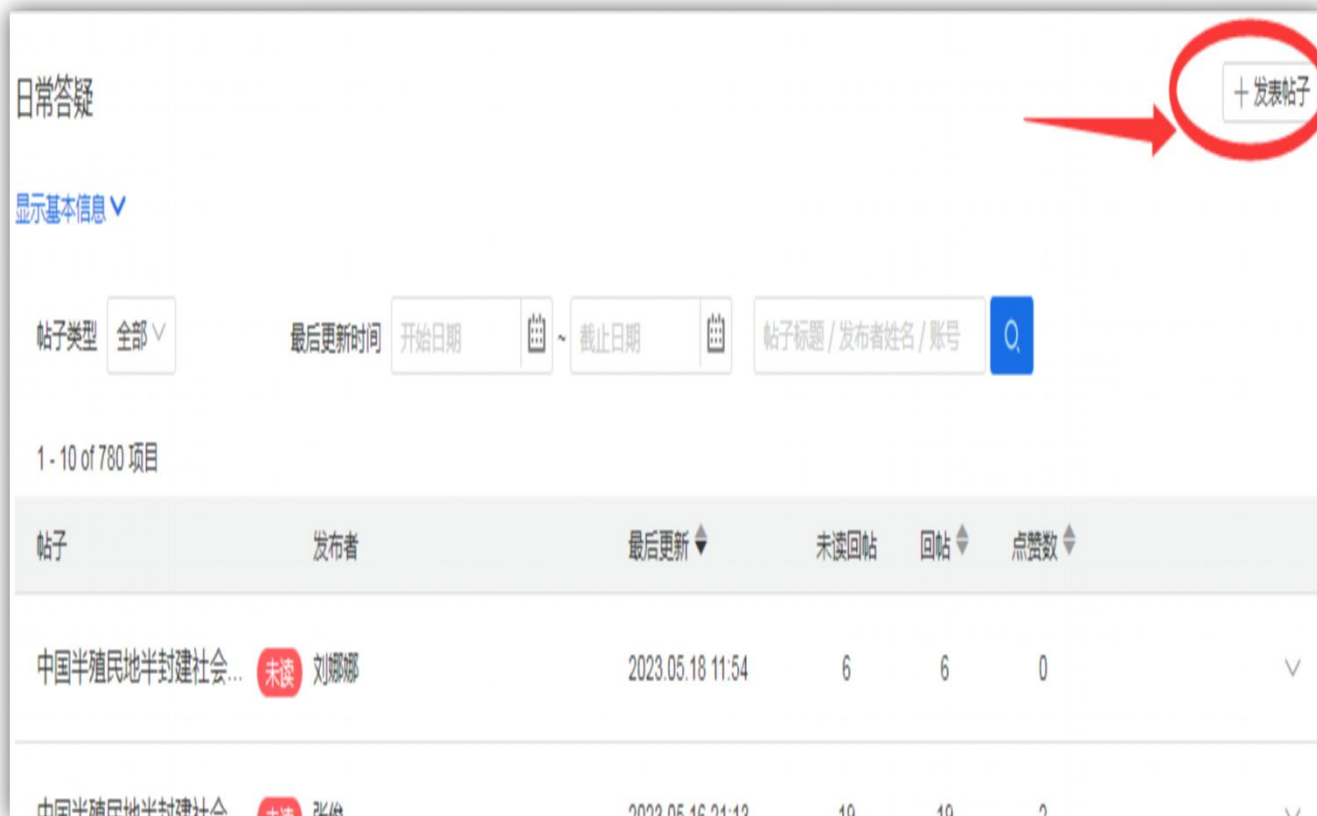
日常答疑

+ 发表帖子

显示基本信息 V

帖子类型 全部 V

最后更新时间 开始日期 ~ 截止日期

帖子标题 / 发布者姓名 / 账号

1 - 10 of 780 项目

| 帖子 | 发布者 | 最后更新 | 未读回帖 | 回帖 | 点赞数 |
|---|---|---|---|---|---|
| 中国半殖民地半封建社会... 未读 | 刘娜娜 | 2023.05.18 11:54 | 6 | 6 | 0 |
| 中国半殖民地半封建社会... 未读 | 张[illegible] | 2023.05.16 21:13 | 19 | 19 | 2 |